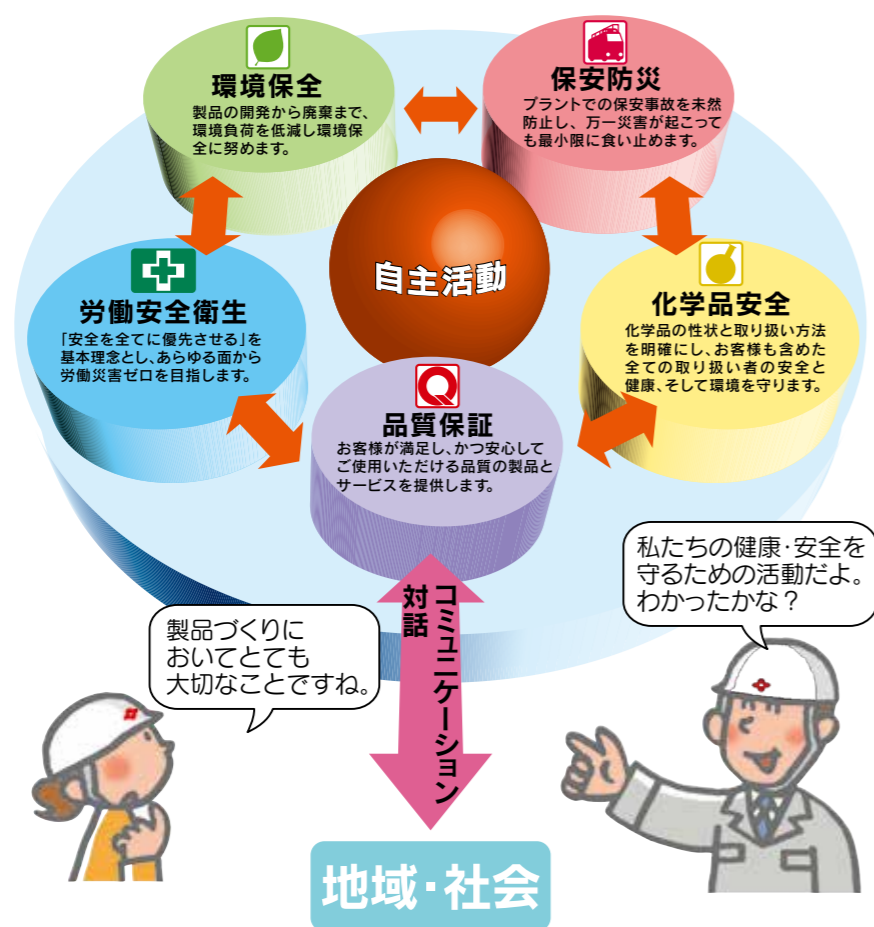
環境保全
製品の開発から廃棄まで、環境負荷を低減し環境保全に努めます。

保安防災
プラントでの保安事故を未然防止し、万一災害が起こっても最小限に食い止めます。

自主活動

労働安全衛生
「安全を全てに優先させる」を基本理念とし、あらゆる面から労働災害ゼロを目指します。

化学品安全
化学品の性状と取り扱い方法を明確にし、お客様も含めた全ての取り扱い者の安全と健康、そして環境を守ります。

品質保証
お客様が満足し、かつ安心してご使用いただける品質の製品とサービスを提供します。

私たちの健康･安全を守るための活動だよ。わかったかな？

製品づくりにおいてとても大切なことですね。

対話
コミュニケーション

地域･社会